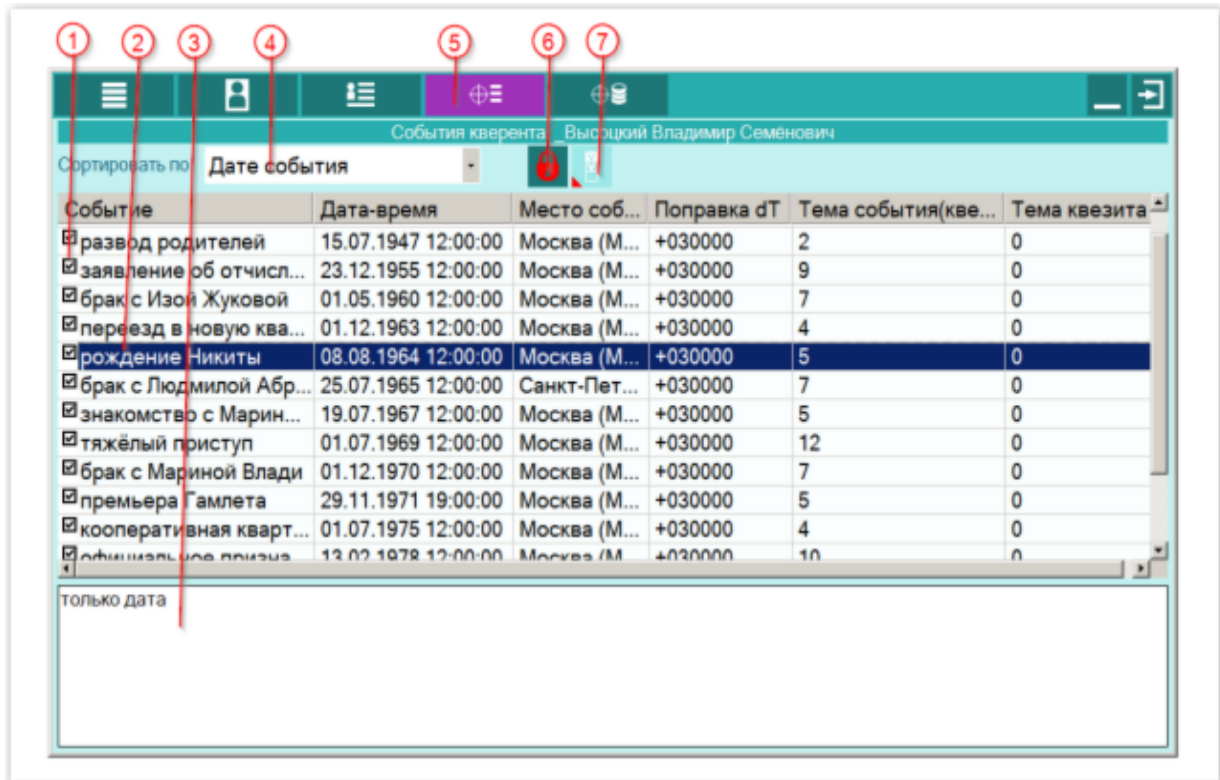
1 2 3 4 5 6 7

События кверента Высоцкий Владимир Семёнович

Сортировать по Дате события

| Событие | Дата-время | Место соб... | Поправка dT | Тема события(кве... | Тема квезита |
|---|---|---|---|---|---|
| развод родителей | 15.07.1947 12:00:00 | Москва (М... | +030000 | 2 | 0 |
| заявление об отчисл... | 23.12.1955 12:00:00 | Москва (М... | +030000 | 9 | 0 |
| брак с Изой Жуковой | 01.05.1960 12:00:00 | Москва (М... | +030000 | 7 | 0 |
| переезд в новую ква... | 01.12.1963 12:00:00 | Москва (М... | +030000 | 4 | 0 |
| рождение Никиты | 08.08.1964 12:00:00 | Москва (М... | +030000 | 5 | 0 |
| брак с Людмилой Абр... | 25.07.1965 12:00:00 | Санкт-Пет... | +030000 | 7 | 0 |
| знакомство с Марин... | 19.07.1967 12:00:00 | Москва (М... | +030000 | 5 | 0 |
| тяжёлый приступ | 01.07.1969 12:00:00 | Москва (М... | +030000 | 12 | 0 |
| брак с Мариной Влади | 01.12.1970 12:00:00 | Москва (М... | +030000 | 7 | 0 |
| премьера Гамлета | 29.11.1971 19:00:00 | Москва (М... | +030000 | 5 | 0 |
| кооперативная кварт... | 01.07.1975 12:00:00 | Москва (М... | +030000 | 4 | 0 |
| официальное призна... | 13.02.1978 12:00:00 | Москва (М... | +030000 | 10 | 0 |

только дата